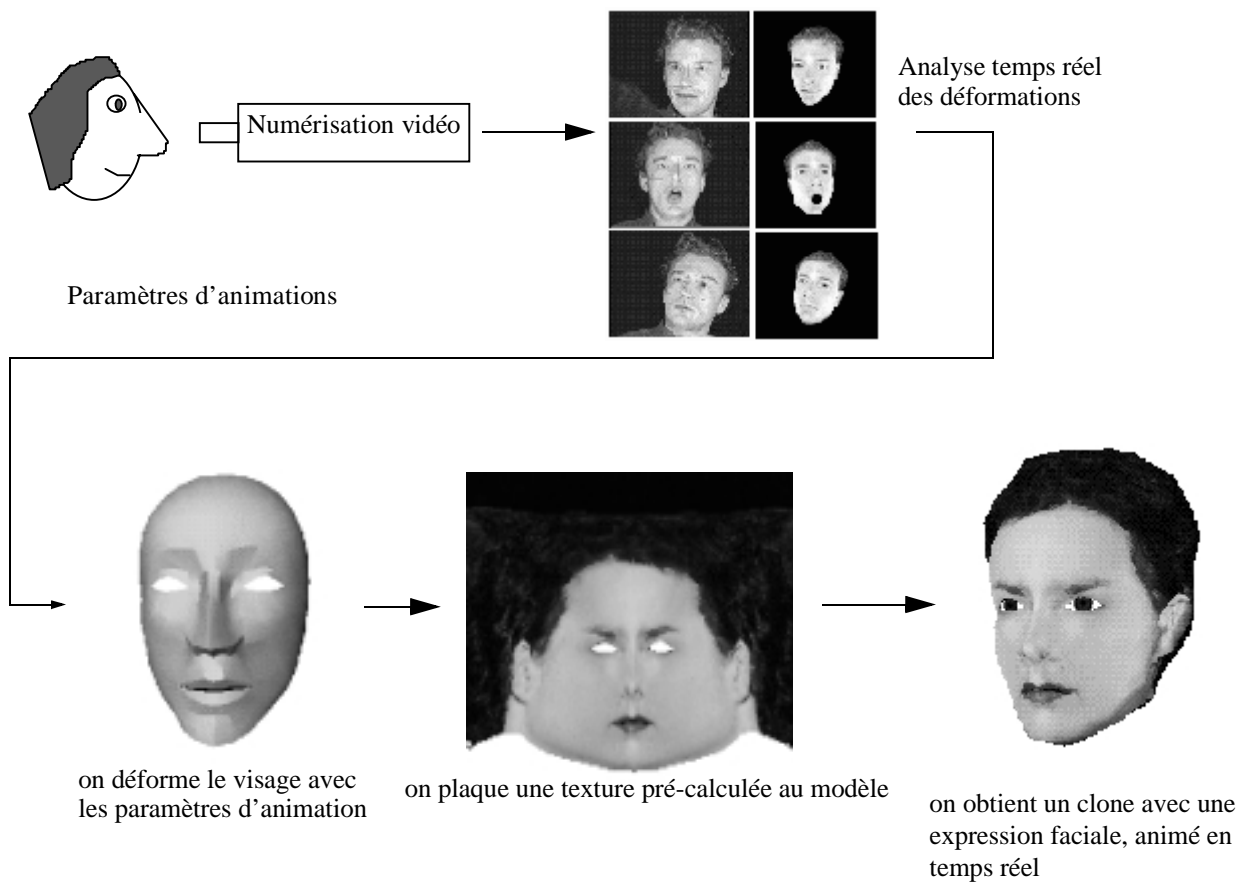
Numérisation vidéo

Analyse temps réel des déformations

Paramètres d’animations

on déforme le visage avec les paramètres d’animation

on plaque une texture pré-calculée au modèle

on obtient un clone avec une expression faciale, animé en temps réel